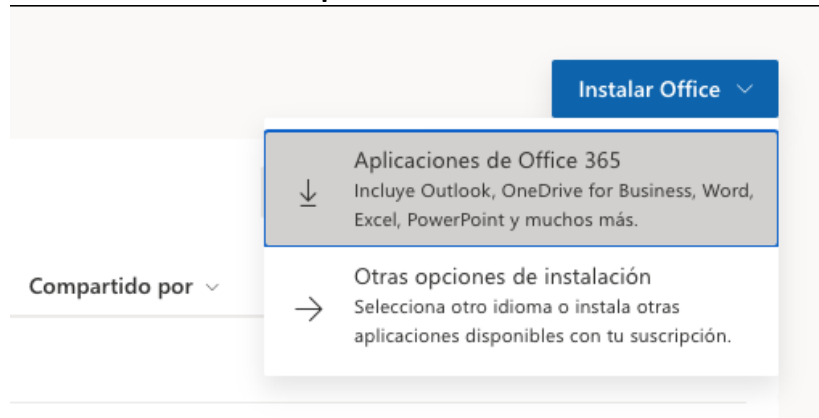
Instalar Office

Aplicaciones de Office 365
Incluye Outlook, OneDrive for Business, Word, Excel, PowerPoint y muchos más.

Compartido por

Otras opciones de instalación
Selecciona otro idioma o instala otras aplicaciones disponibles con tu suscripción.